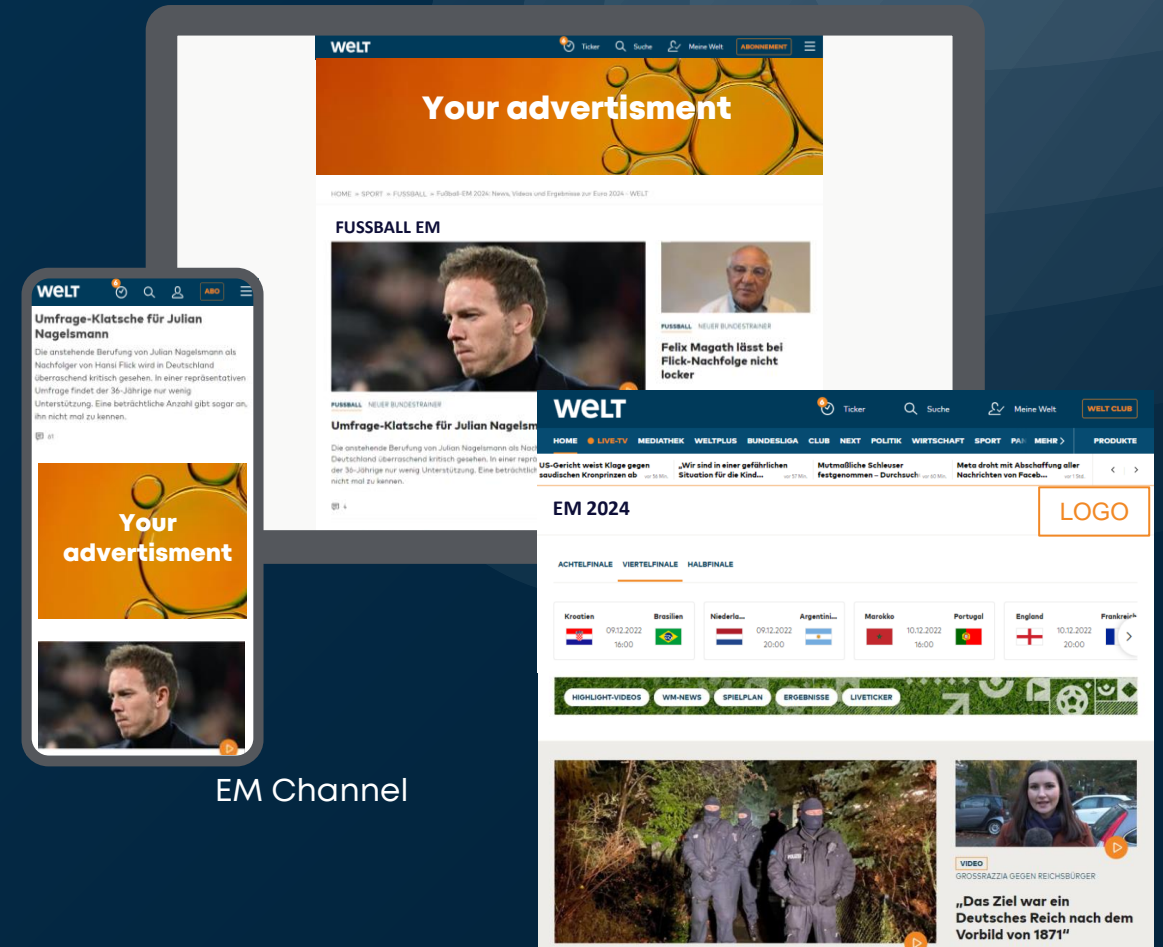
WELT Ticker Suche Meine Welt ABONNEMENT

Your advertisment

HOME » SPORT » FUSSBALL » Fußball-EM 2024: News, Videos und Ergebnisse zur Euro 2024 - WELT

FUSSBALL EM

FUSSBALL NEUER BUNDESTRAINER

Umfrage-Klatsche für Julian Nagelsm

Die anstehende Berufung von Julian Nagelsmann als Nac Deutschland überraschend kritisch gesehen. In einer repr der 36-Jährige nur wenig Unterstützung. Eine beträchtlich nicht mal zu kennen.

4

FUSSBALL NEUER BUNDESTRAINER

Felix Magath lässt bei Flick-Nachfolge nicht locker

WELT ABO

Umfrage-Klatsche für Julian Nagelsmann

Die anstehende Berufung von Julian Nagelsmann als Nachfolger von Hansi Flick wird in Deutschland überraschend kritisch gesehen. In einer repräsentativen Umfrage findet der 36-Jährige nur wenig Unterstützung. Eine beträchtliche Anzahl gibt sogar an, ihn nicht mal zu kennen.

61

Your advertisment

EM Channel

WELT Ticker Suche Meine Welt WELT CLUB

HOME LIVE-TV MEDIATHEK WELTPLUS BUNDESLIGA CLUB NEXT POLITIK WIRTSCHAFT SPORT PA MEHR PRODUKTE

US-Gericht weist Klage gegen saudischen Kronprinzen ab | „Wir sind in einer gefährlichen Situation für die Kind... | Mutmaßliche Schleuser festgenommen – Durchsuch | Meta droht mit Abschaffung aller Nachrichten von Faceb...

EM 2024

LOGO

ACHTELFINALE VIERTELFINALE HALBFINALE

| Kroatien | 09.12.2022 16:00 | Brasilien |
|---|---|---|
| Niederla... | 09.12.2022 20:00 | Argentini... |
| Marokko | 10.12.2022 16:00 | Portugal |
| England | 10.12.2022 20:00 | Frankreich |

HIGHLIGHT-VIDEOS WM-NEWS SPIELPLAN ERGEBNISSE LIVETICKER

VIDEO
GROSSRAZZIA GEGEN REICHSBÜRGER

„Das Ziel war ein Deutsches Reich nach dem Vorbild von 1871"